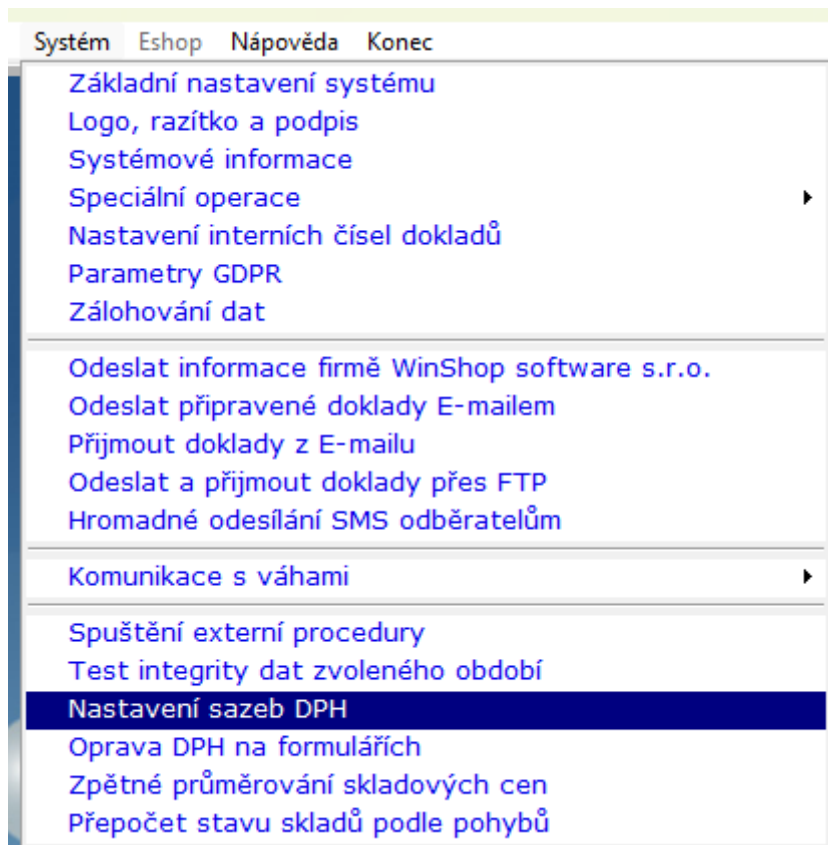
Systém Eshop Nápověda Konec

Základní nastavení systému
Logo, razítko a podpis
Systémové informace
Speciální operace
Nastavení interních čísel dokladů
Parametry GDPR
Zálohování dat

Odeslat informace firmě WinShop software s.r.o.
Odeslat připravené doklady E-mailem
Přijmout doklady z E-mailu
Odeslat a přijmout doklady přes FTP
Hromadné odesílání SMS odběratelům

Komunikace s váhami

Spuštění externí procedury
Test integrity dat zvoleného období
Nastavení sazeb DPH
Oprava DPH na formulářích
Zpětné průměrování skladových cen
Přepočet stavu skladů podle pohybů